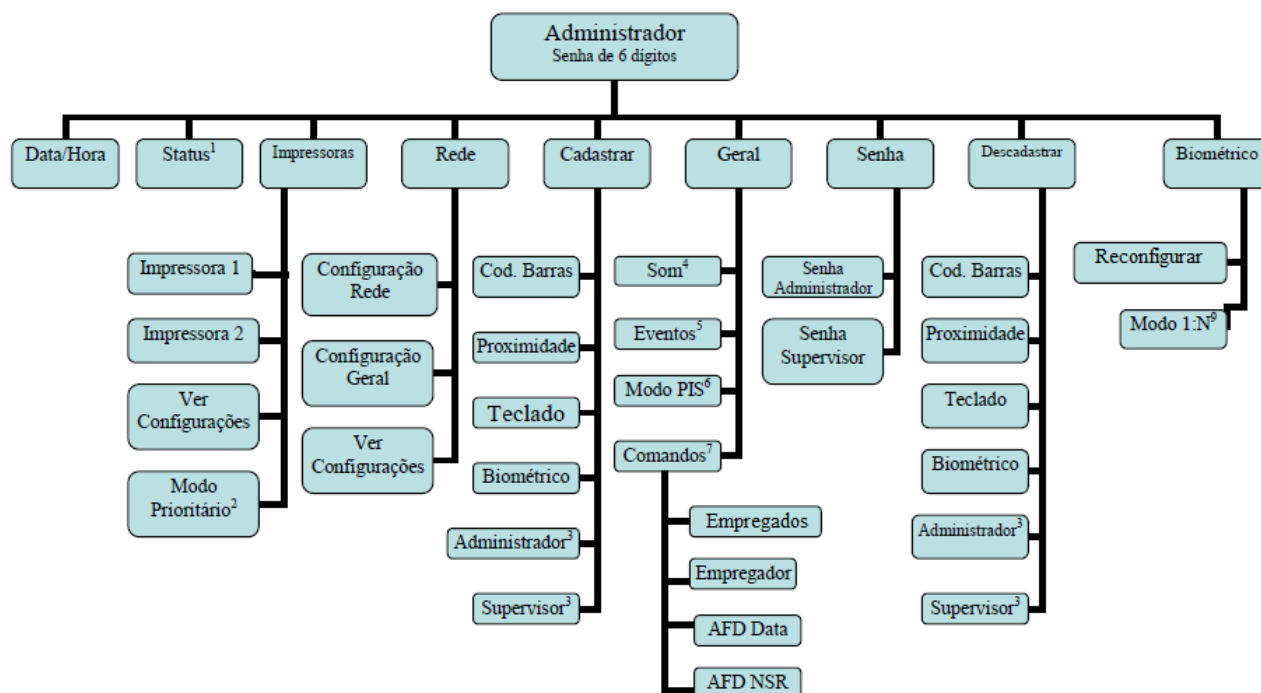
Administrador
Senha de 6 digitos

Data/Hora

Status$^1$

Impressoras

Impressora 1

Impressora 2

Ver Configurações

Modo Prioritário$^2$

Rede

Configuração Rede

Configuração Geral

Ver Configurações

Cadastrar

Cod. Barras

Proximidade

Teclado

Biométrico

Administrador$^3$

Supervisor$^3$

Geral

Som$^4$

Eventos$^5$

Modo PIS$^6$

Comandos$^7$

Empregados

Empregador

AFD Data

AFD NSR

Senha

Senha Administrador

Senha Supervisor

Descadastrar

Cod. Barras

Proximidade

Teclado

Biométrico

Administrador$^3$

Supervisor$^3$

Biométrico

Reconfigurar

Modo 1:N$^9$